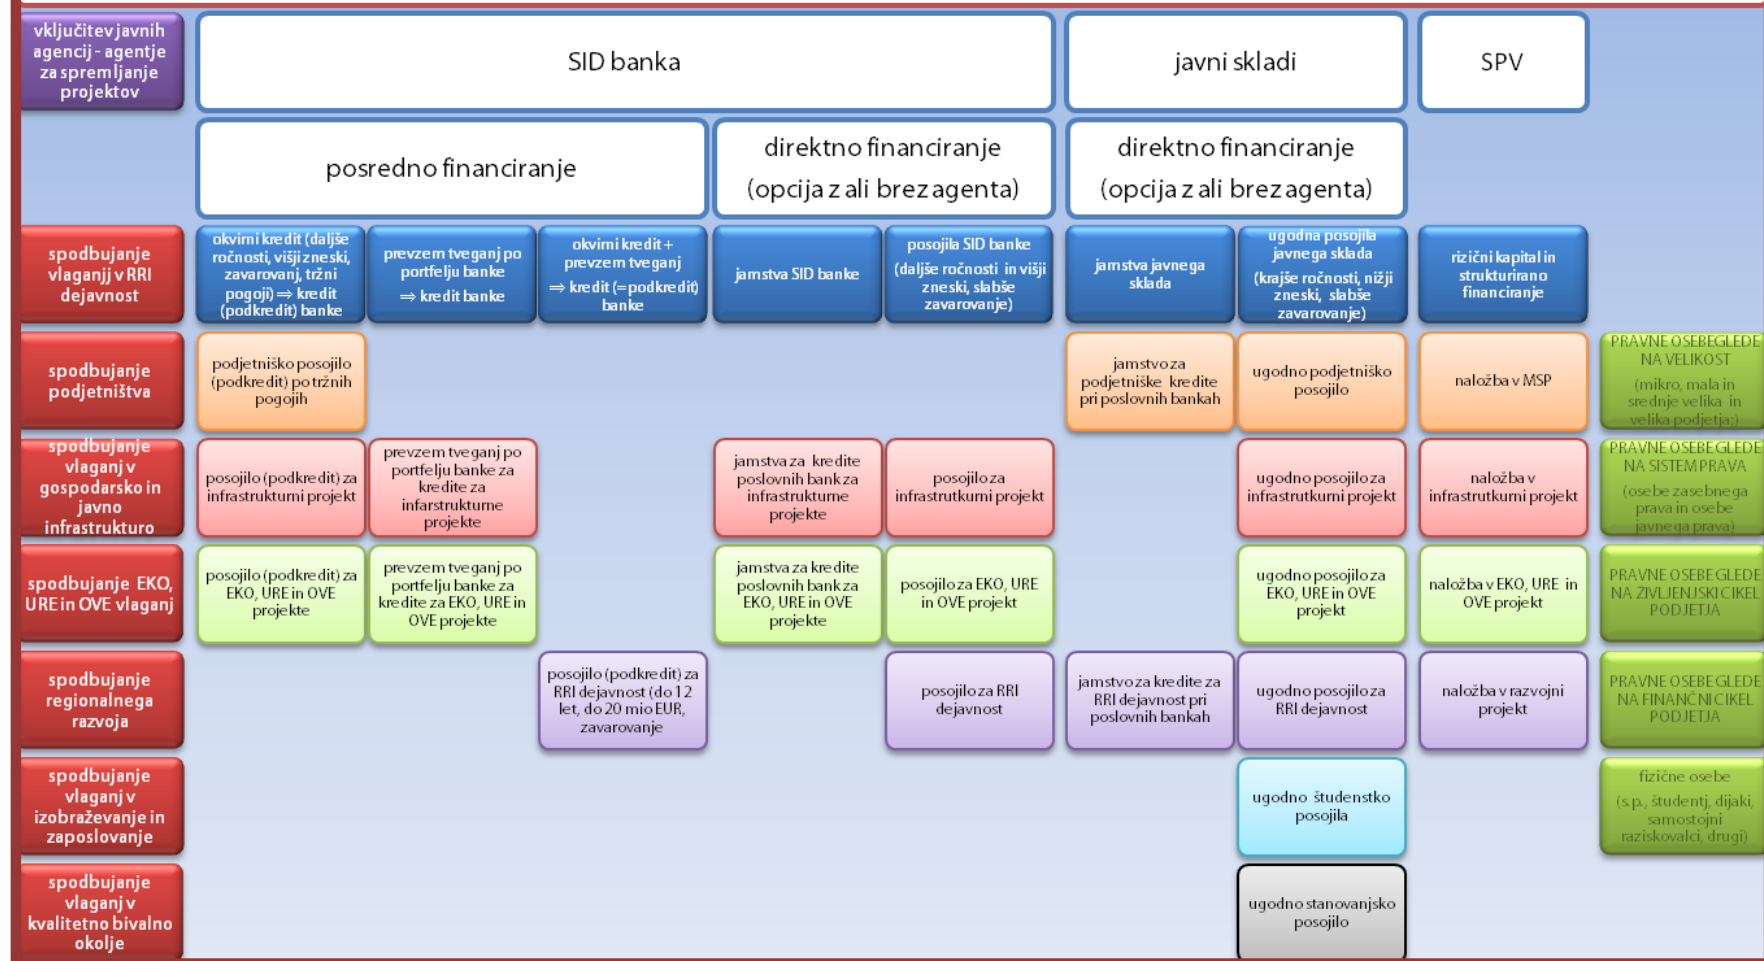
vključitev javnih agencij - agentje za spremljanje projektov

SID banka

javni skladi

SPV

posredno financiranje

direktno financiranje (opcija z ali brez agenta)

direktno financiranje (opcija z ali brez agenta)

spodbujanje vlaganj v RRI dejavnost

okvirni kredit (daljše ročnosti, višji zneski, zavarovanj, tržni pogoji) ⇒ kredit (podkredit) banke

prevzem tveganj po portfelju banke ⇒ kredit banke

okvirni kredit + prevzem tveganj ⇒ kredit (=podkredit) banke

jamstva SID banke

posojila SID banke (daljše ročnosti in višji zneski, slabše zavarovanje)

jamstva javnega sklada

ugodna posojila javnega sklada (krajše ročnosti, nižji zneski, slabše zavarovanje)

rizični kapital in strukturirano financiranje

spodbujanje podjetništva

podjetniško posojilo (podkredit) po tržnih pogojih

jamstvo za podjetniške kredite pri poslovnih bankah

ugodno podjetniško posojilo

naložba v MSP

PRAVNE OSEBE GLEDE NA VELIKOST (mikro, mala in srednje velika in velika podjetja;)

spodbujanje vlaganj v gospodarsko in javno infrastrukturo

posojilo (podkredit) za infrastrukturni projekt

prevzem tveganj po portfelju banke za kredite za infarstrukturne projekte

jamstva za kredite poslovnih bank za infrastrukturne projekte

posojilo za infrastrutkurni projekt

ugodno posojilo za infrastrutkurni projekt

naložba v infrastrutkurni projekt

PRAVNE OSEBE GLEDE NA SISTEM PRAVA (osebe zasebnega prava in osebe javnega prava)

spodbujanje EKO, URE in OVE vlaganj

posojilo (podkredit) za EKO, URE in OVE projekte

prevzem tveganj po portfelju banke za kredite za EKO, URE in OVE projekte

jamstva za kredite poslovnih bank za EKO, URE in OVE projekte

posojilo za EKO, URE in OVE projekt

ugodno posojilo za EKO, URE in OVE projekt

naložba v EKO, URE in OVE projekt

PRAVNE OSEBE GLEDE NA ŽIVLJENJSKI CIKEL PODJETJA

spodbujanje regionalnega razvoja

posojilo (podkredit) za RRI dejavnost (do 12 let, do 20 mio EUR, zavarovanje

posojilo za RRI dejavnost

jamstvo za kredite za RRI dejavnost pri poslovnih bankah

ugodno posojilo za RRI dejavnost

naložba v razvojni projekt

PRAVNE OSEBE GLEDE NA FINANČNI CIKEL PODJETJA

spodbujanje vlaganj v izobraževanje in zaposlovanje

ugodno študenstko posojila

fizične osebe (s.p., študenti, dijaki, samostojni raziskovalci, drugi)

spodbujanje vlaganj v kvalitetno bivalno okolje

ugodno stanovanjsko posojilo